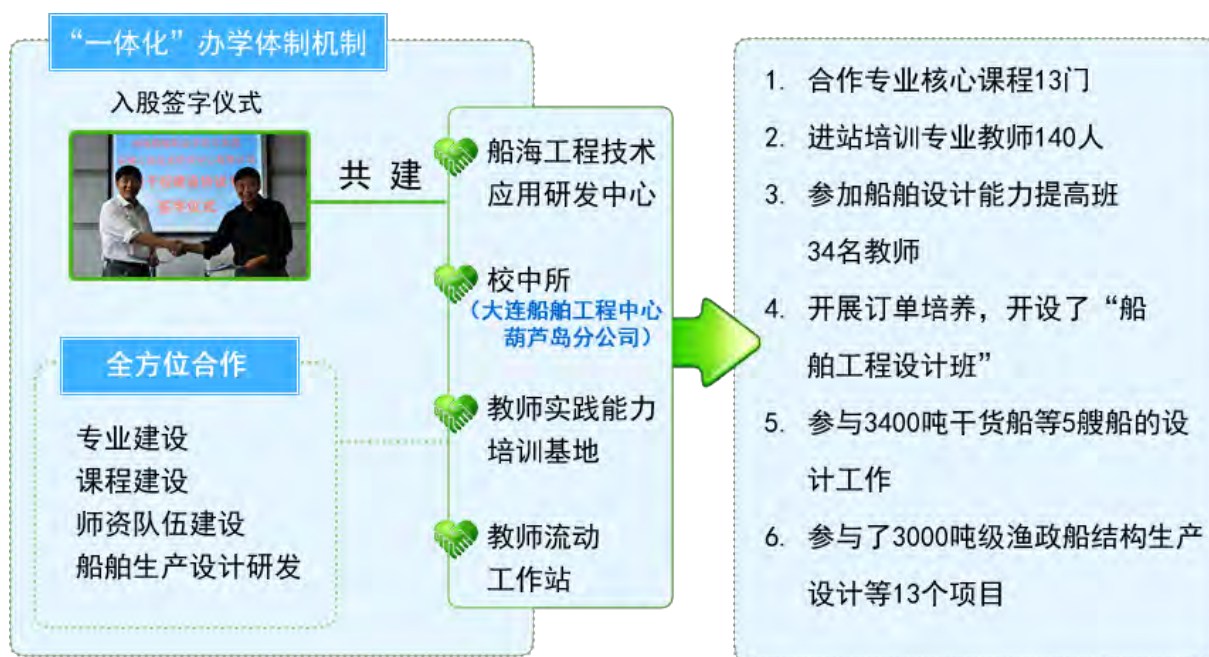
“一体化”办学体制机制

入股签字仪式

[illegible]

共 建

全方位合作

专业建设
课程建设
师资队伍建设
船舶生产设计研发

船海工程技术应用研发中心

校中所
（大连船舶工程中心葫芦岛分公司）

教师实践能力培训基地

教师流动工作站

1. 合作专业核心课程13门
2. 进站培训专业教师140人
3. 参加船舶设计能力提高班34名教师
4. 开展订单培养，开设了“船舶工程设计班”
5. 参与3400吨干货船等5艘船的设计工作
6. 参与了3000吨级渔政船结构生产设计等13个项目